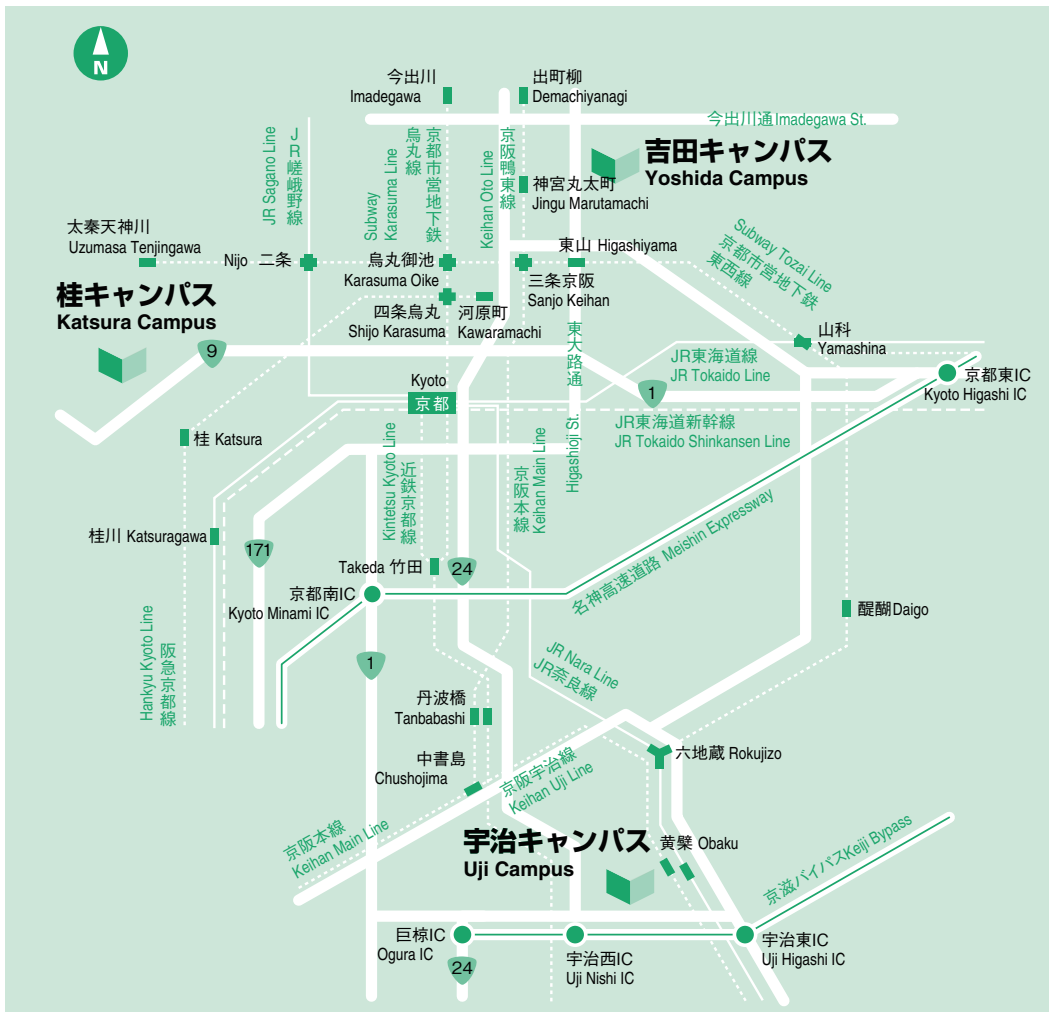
N

今出川 Imadegawa

出町柳 Demachiyanagi

今出川通 Imadegawa St.

JR Sagano Line JR嵯峨野線

Subway Karasuma Line 烏丸線

京都市営地下鉄

Keihan Oto Line 京阪鴨東線

吉田キャンパス Yoshida Campus

神宮丸太町 Jingu Marutamachi

太秦天神川 Uzumasa Tenjingawa

Nijo 二条

烏丸御池 Karasuma Oike

東山 Higashiyama

三条京阪 Sanjo Keihan

Subway Tozai Line 京都市営地下鉄 東西線

桂キャンパス Katsura Campus

四条烏丸 Shijo Karasuma

河原町 Kawaramachi

東大路通

山科 Yamashina

9

JR東海道線 JR Tokaido Line

京都東IC Kyoto Higashi IC

Kyoto 京都

1

JR東海道新幹線 JR Tokaido Shinkansen Line

桂 Katsura

Kintetsu Kyoto Line 近鉄京都線

京阪本線 Keihan Main Line

Higashioji St.

名神高速道路 Meishin Expressway

桂川 Katsuragawa

171

Takeda 竹田

24

京都南IC Kyoto Minami IC

醍醐 Daigo

Hankyu Kyoto Line 阪急京都線

1

JR Nara Line JR奈良線

丹波橋 Tanbabashi

六地蔵 Rokujizo

中書島 Chushojima

京阪宇治線 Keihan Uji Line

京阪本線 Keihan Main Line

宇治キャンパス Uji Campus

黄檗 Obaku

京滋バイパス Keiji Bypass

巨椋IC Ogura IC

24

宇治西IC Uji Nishi IC

宇治東IC Uji Higashi IC